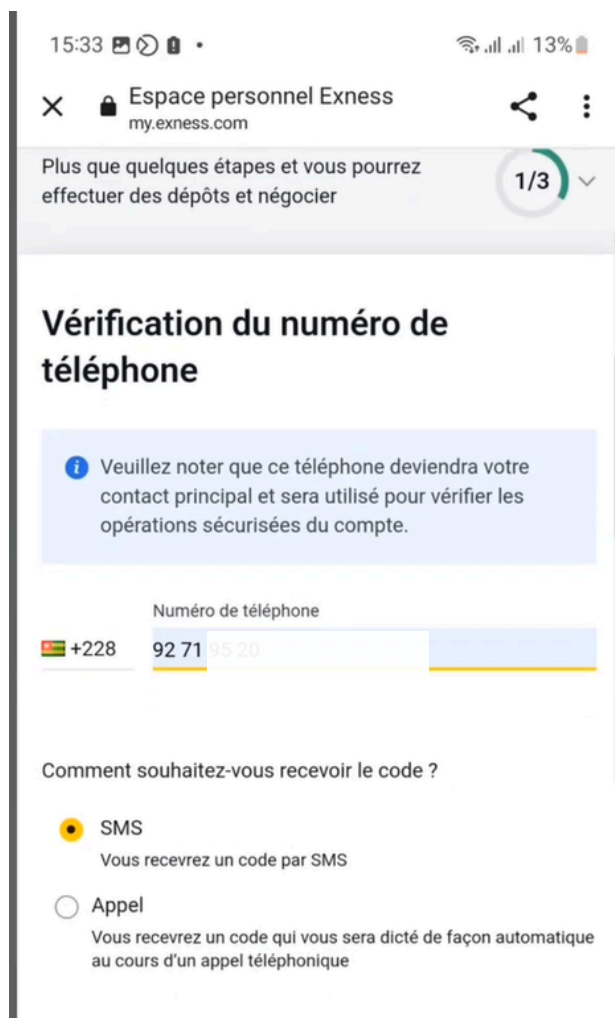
15:33

13%

Espace personnel Exness
my.exness.com

Plus que quelques étapes et vous pourrez effectuer des dépôts et négocier

1/3

Vérification du numéro de téléphone

Veuillez noter que ce téléphone deviendra votre contact principal et sera utilisé pour vérifier les opérations sécurisées du compte.

Numéro de téléphone

+228

92 71 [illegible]

Comment souhaitez-vous recevoir le code ?

SMS

Vous recevrez un code par SMS

Appel

Vous recevrez un code qui vous sera dicté de façon automatique au cours d'un appel téléphonique